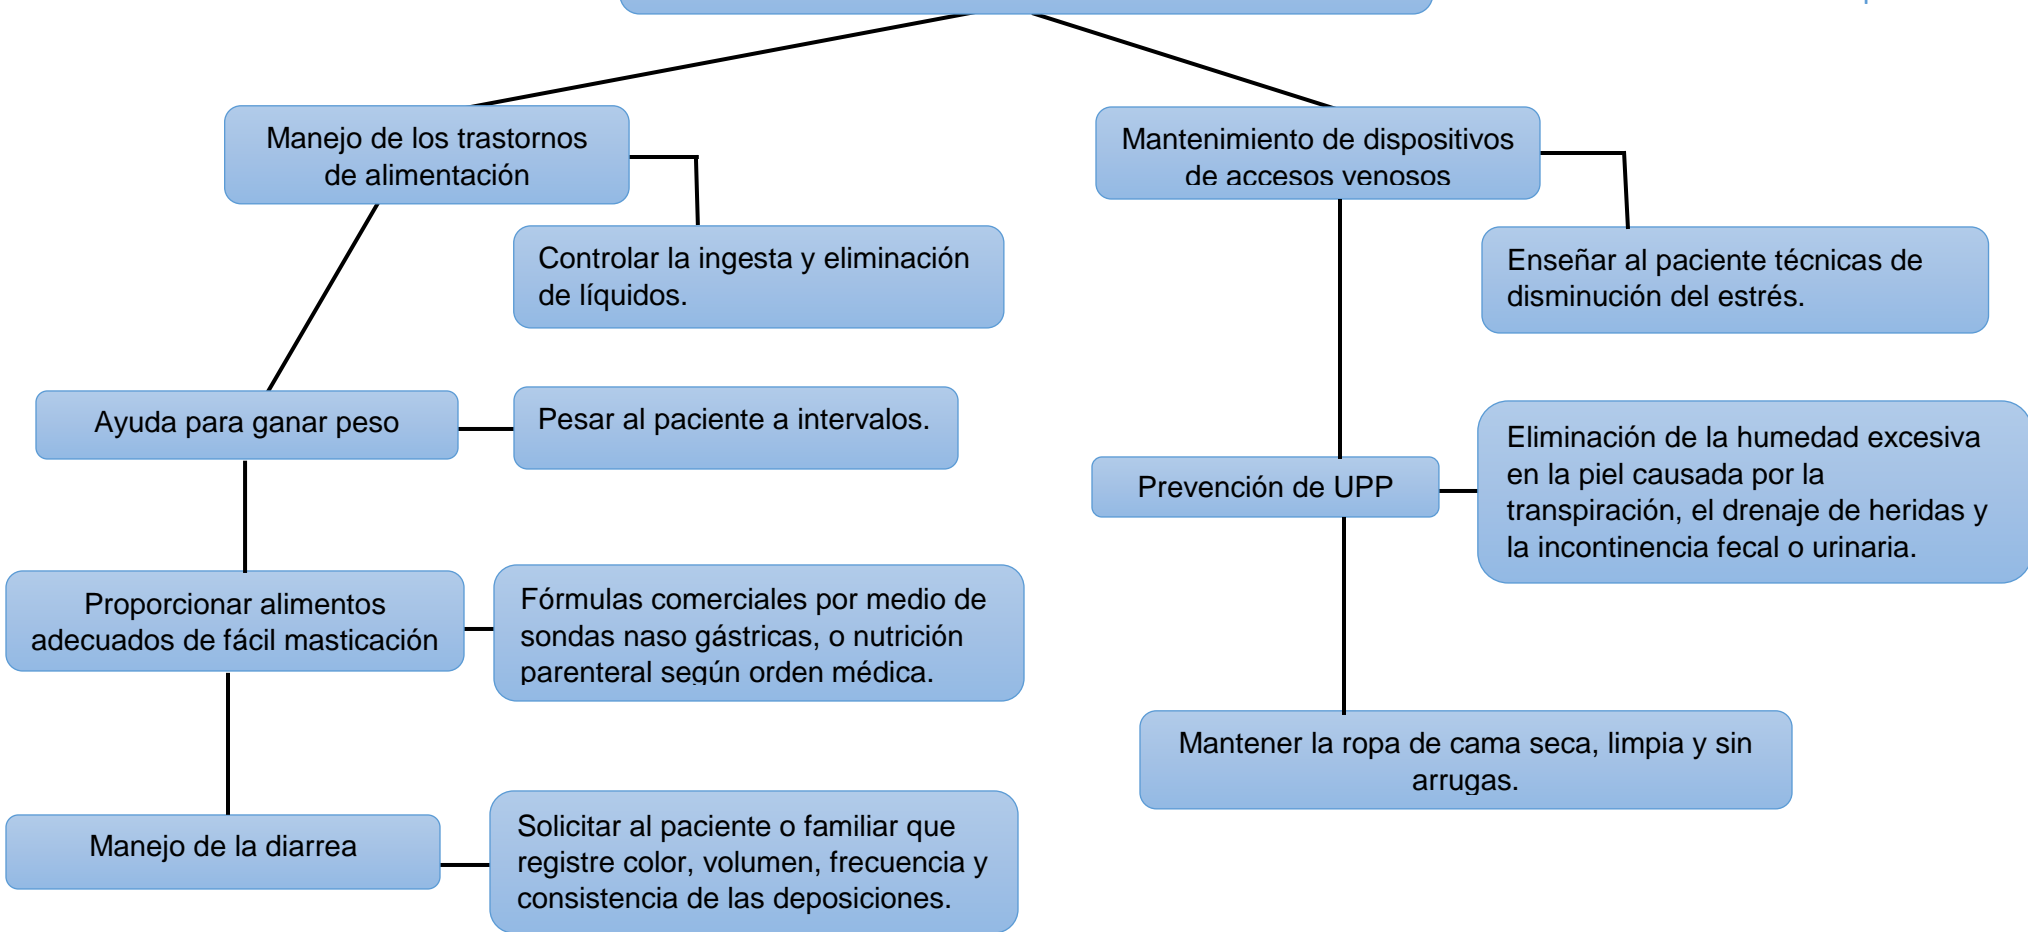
Manejo de los trastornos de alimentación

Controlar la ingesta y eliminación de líquidos.

Ayuda para ganar peso

Pesar al paciente a intervalos.

Proporcionar alimentos adecuados de fácil masticación

Fórmulas comerciales por medio de sondas naso gástricas, o nutrición parenteral según orden médica.

Manejo de la diarrea

Solicitar al paciente o familiar que registre color, volumen, frecuencia y consistencia de las deposiciones.

Mantenimiento de dispositivos de accesos venosos

Enseñar al paciente técnicas de disminución del estrés.

Prevención de UPP

Eliminación de la humedad excesiva en la piel causada por la transpiración, el drenaje de heridas y la incontinencia fecal o urinaria.

Mantener la ropa de cama seca, limpia y sin arrugas.